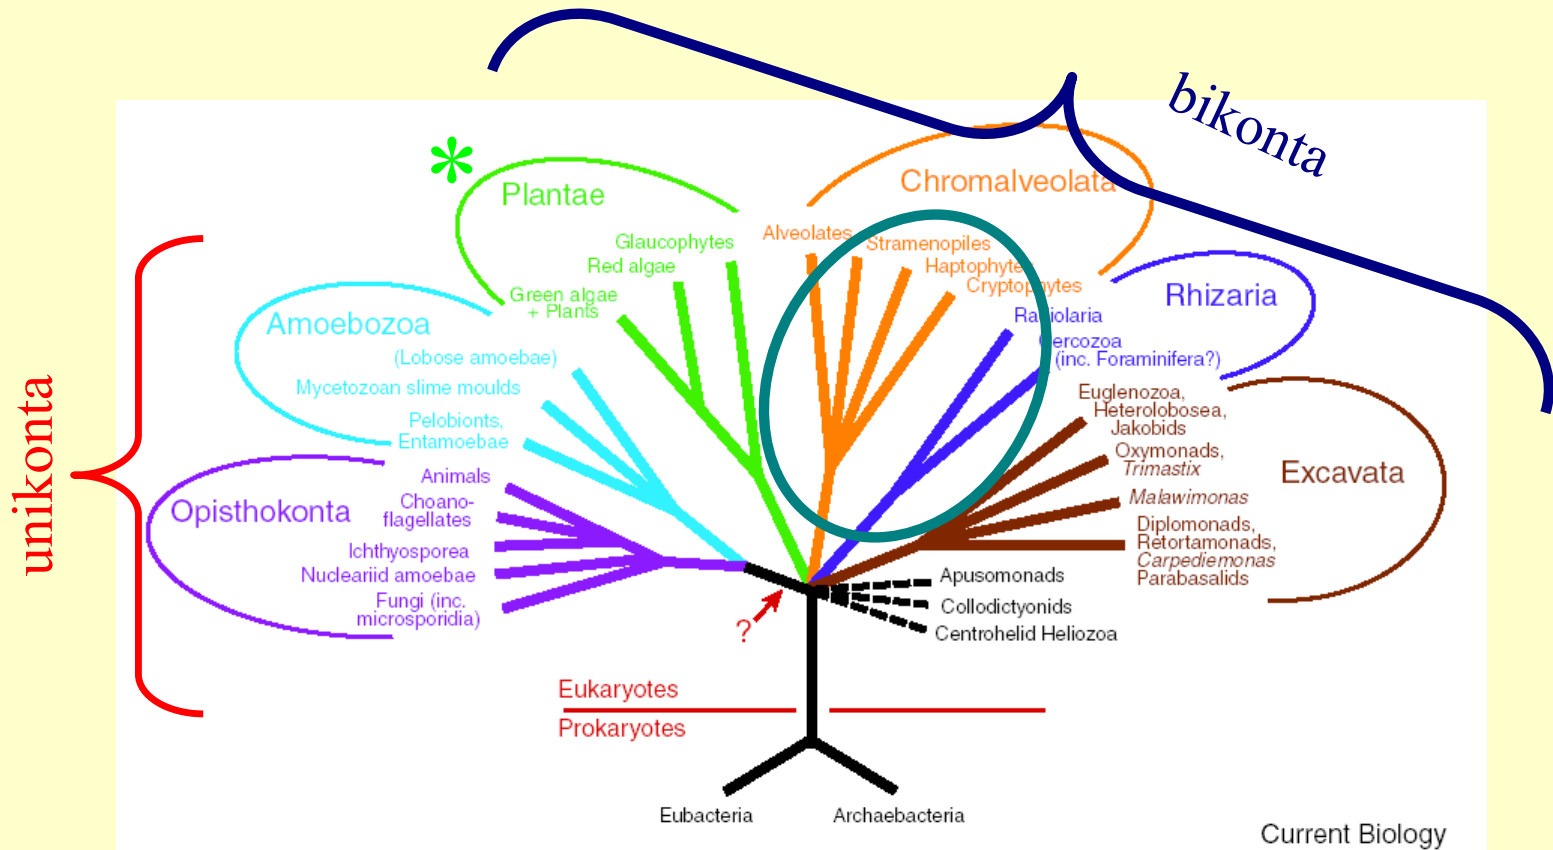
bikonta

*

Plantae

Chromalveolata

Glaucophytes

Red algae

Green algae + Plants

Alveolates

Stramenopiles

Haptophytes

Cryptophytes

Rhizaria

Radiolaria

Cercozoa (inc. Foraminifera?)

Amoebozoa

(Lobose amoebae)

Mycetozoan slime moulds

Pelobionts, Entamoebae

unikonta

Opisthokonta

Animals

Choanoflagellates

Ichthyosporea

Nucleariid amoebae

Fungi (inc. microsporidia)

Euglenozoa, Heterolobosea, Jakobids

Oxymonads, Trimastix

Excavata

Malawimonas

Diplomonads, Retortamonads, Carpediemonas

Parabasalids

Apusomonads

Collodictyonids

Centrohelid Heliozoa

?

Eukaryotes

Prokaryotes

Eubacteria

Archaebacteria

Current Biology